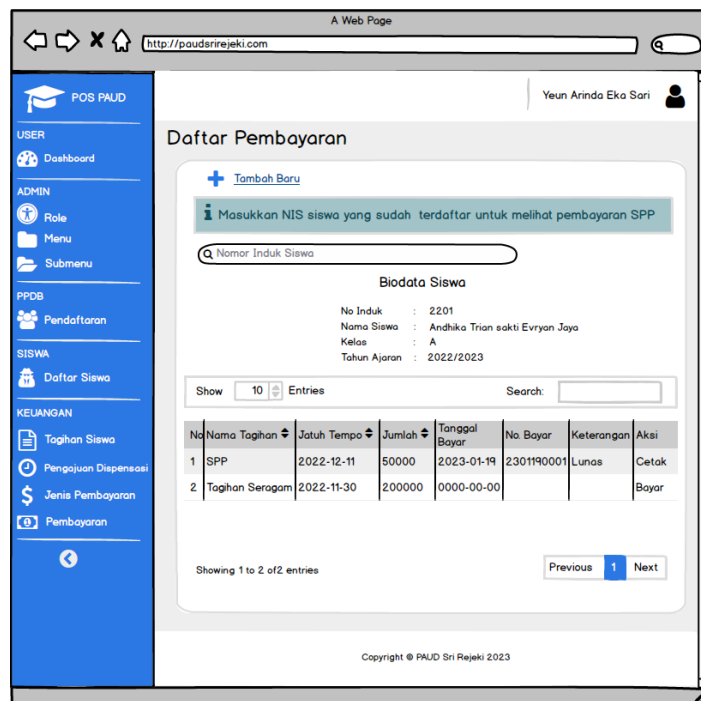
A Web Page

http://paudsrirejeki.com

POS PAUD

USER
Dashboard

ADMIN
Role
Menu
Submenu

PPDB
Pendaftaran

SISWA
Daftar Siswa

KEUANGAN
Tagihan Siswa
Pengajuan Dispensasi
Jenis Pembayaran
Pembayaran

Yeun Arinda Eka Sari

Daftar Pembayaran

Tambah Baru

Masukkan NIS siswa yang sudah terdaftar untuk melihat pembayaran SPP

Nomor Induk Siswa

Biodata Siswa

No Induk : 2201
Nama Siswa : Andhika Trian sakti Evryan Jaya
Kelas : A
Tahun Ajaran : 2022/2023

Show 10 Entries

Search:

| No | Nama Tagihan | Jatuh Tempo | Jumlah | Tanggal Bayar | No. Bayar | Keterangan | Aksi |
|---|---|---|---|---|---|---|---|
| 1 | SPP | 2022-12-11 | 50000 | 2023-01-19 | 2301190001 | Lunas | Cetak |
| 2 | Tagihan Seragam | 2022-11-30 | 200000 | 0000-00-00 | | | Bayar |

Showing 1 to 2 of2 entries

Previous 1 Next

Copyright © PAUD Sri Rejeki 2023